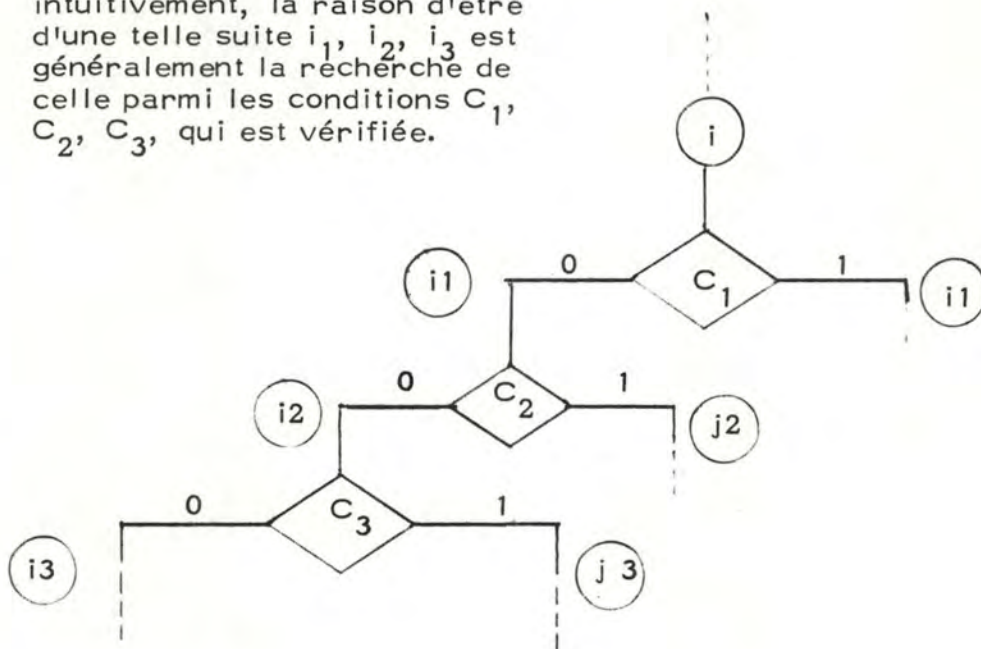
intuitivement, la raison d'être d'une telle suite $i_1$, $i_2$, $i_3$ est généralement la recherche de celle parmi les conditions $C_1$, $C_2$, $C_3$, qui est vérifiée.

i

i1

0

$C_1$

1

i1

i2

0

$C_2$

1

j2

0

$C_3$

1

i3

j 3